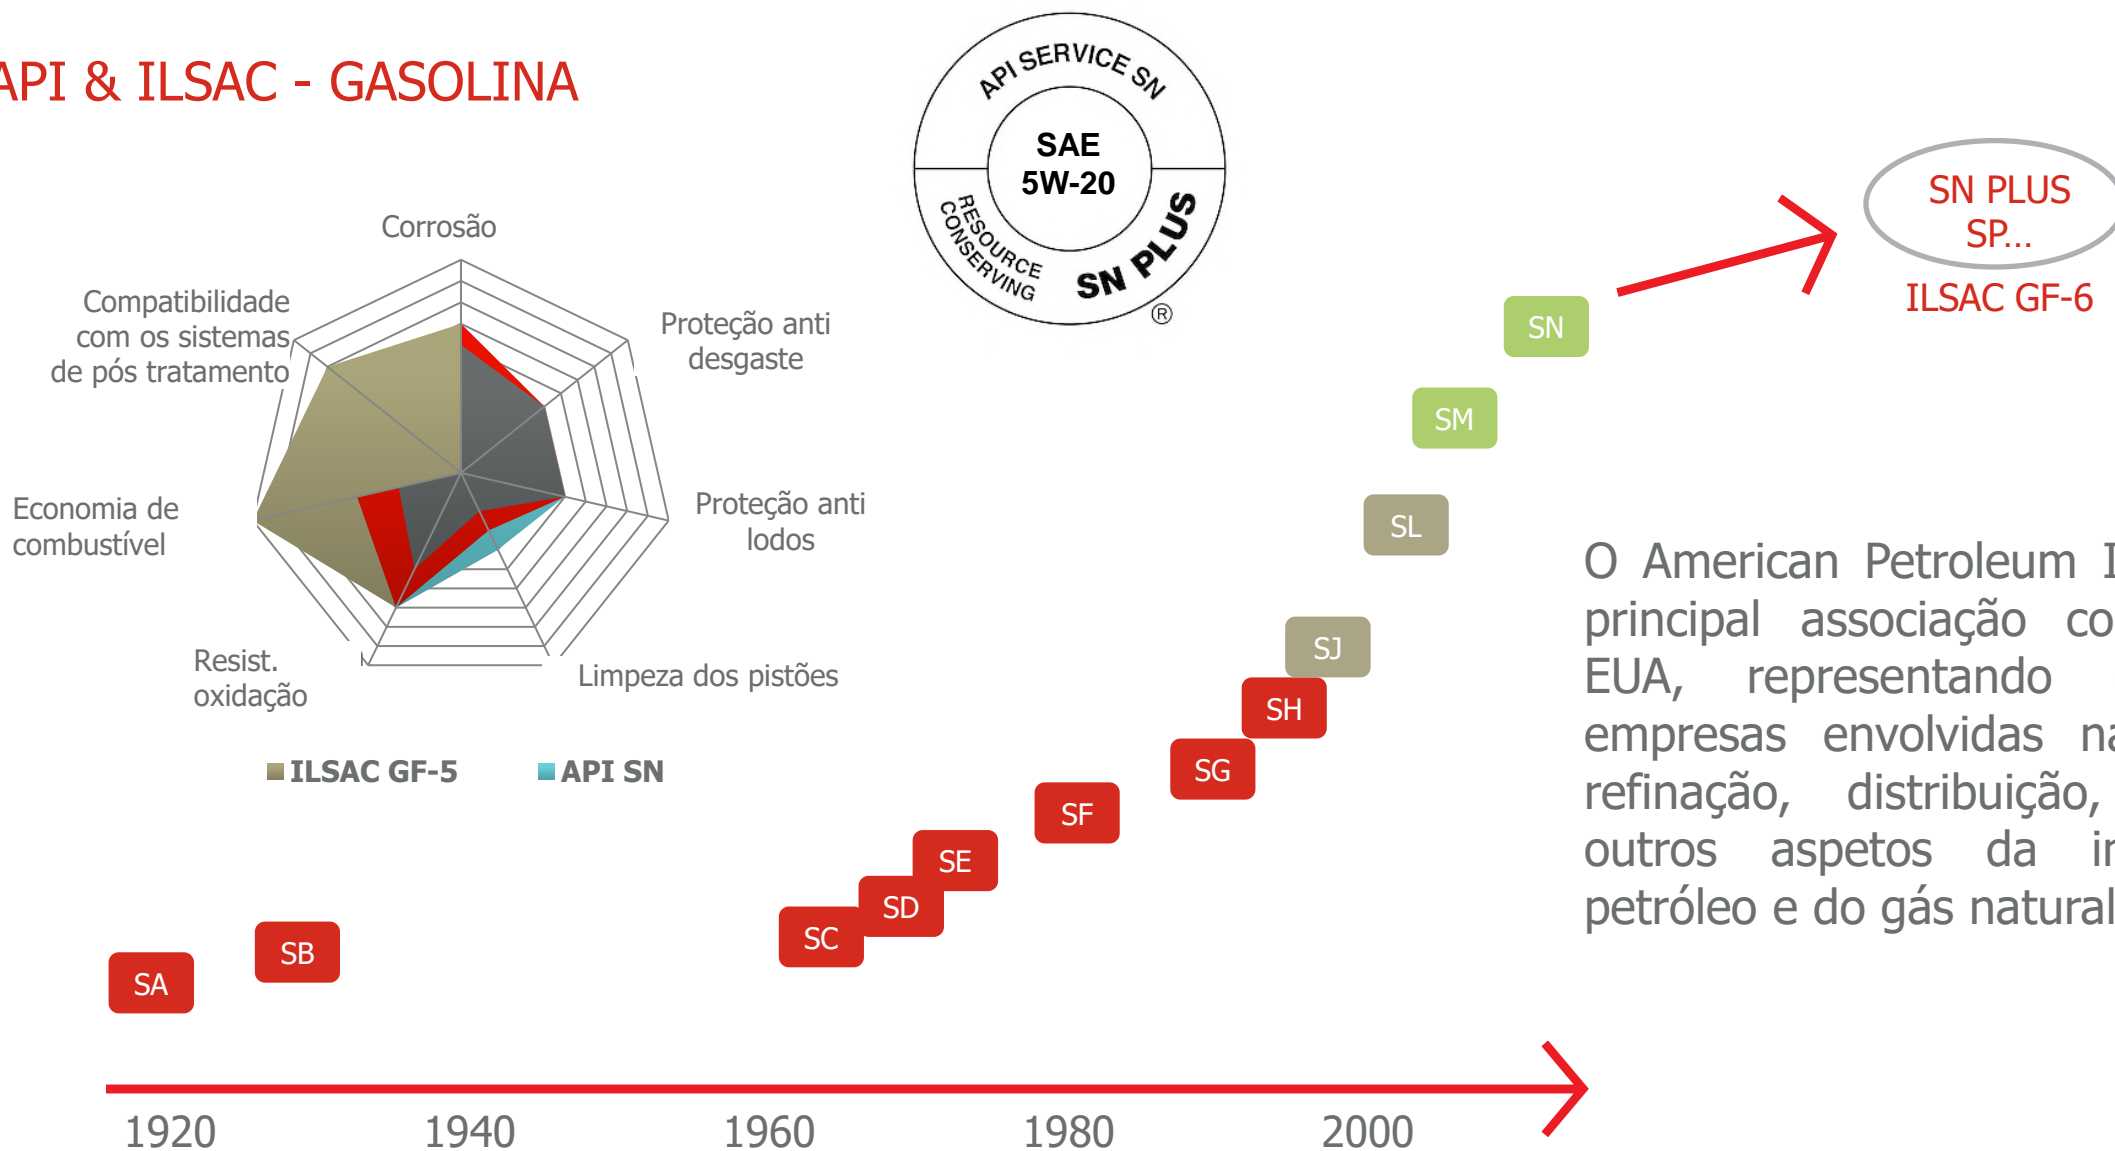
API & ILSAC - GASOLINA

API SERVICE SN
SAE
5W-20
RESOURCE CONSERVING
SN PLUS
®

SN PLUS
SP...
ILSAC GF-6

Corrosão
Proteção anti desgaste
Proteção anti lodos
Limpeza dos pistões
Resist. oxidação
Economia de combustível
Compatibilidade com os sistemas de pós tratamento

ILSAC GF-5
API SN

SN
SM
SL
SJ
SH
SG
SF
SE
SD
SC
SB
SA

O American Petroleum I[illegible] principal associação co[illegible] EUA, representando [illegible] empresas envolvidas na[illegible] refinação, distribuição, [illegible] outros aspetos da i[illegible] petróleo e do gás natural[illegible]

1920
1940
1960
1980
2000